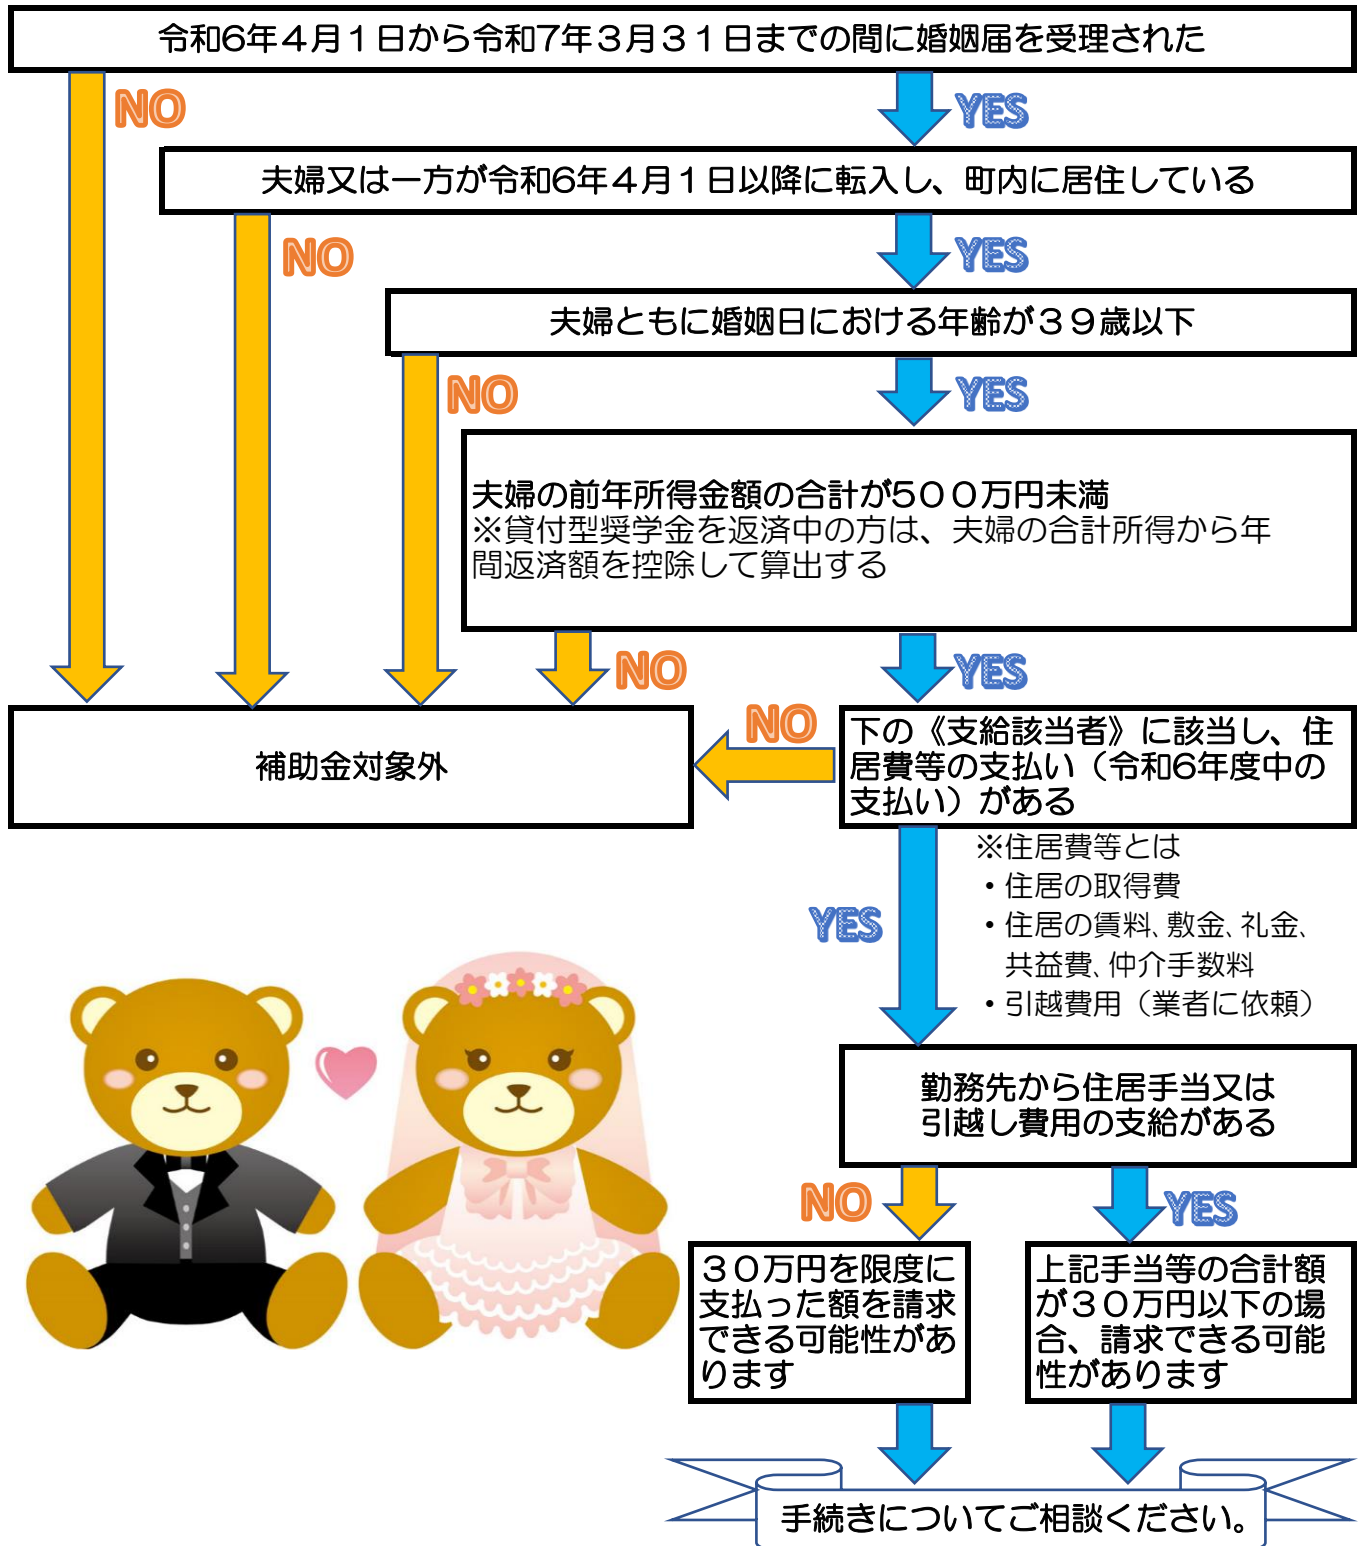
令和6年４月１日から令和7年３月３１日までの間に婚姻届を受理された

NO

YES

夫婦又は一方が令和6年４月１日以降に転入し、町内に居住している

NO

YES

夫婦ともに婚姻日における年齢が３９歳以下

NO

YES

夫婦の前年所得金額の合計が５００万円未満
※貸付型奨学金を返済中の方は、夫婦の合計所得から年間返済額を控除して算出する

NO

YES

補助金対象外

NO

下の《支給該当者》に該当し、住居費等の支払い（令和6年度中の支払い）がある

※住居費等とは
・住居の取得費
・住居の賃料、敷金、礼金、共益費、仲介手数料
・引越費用（業者に依頼）

YES

勤務先から住居手当又は引越し費用の支給がある

NO

YES

３０万円を限度に支払った額を請求できる可能性があります

上記手当等の合計額が３０万円以下の場合、請求できる可能性があります

手続きについてご相談ください。